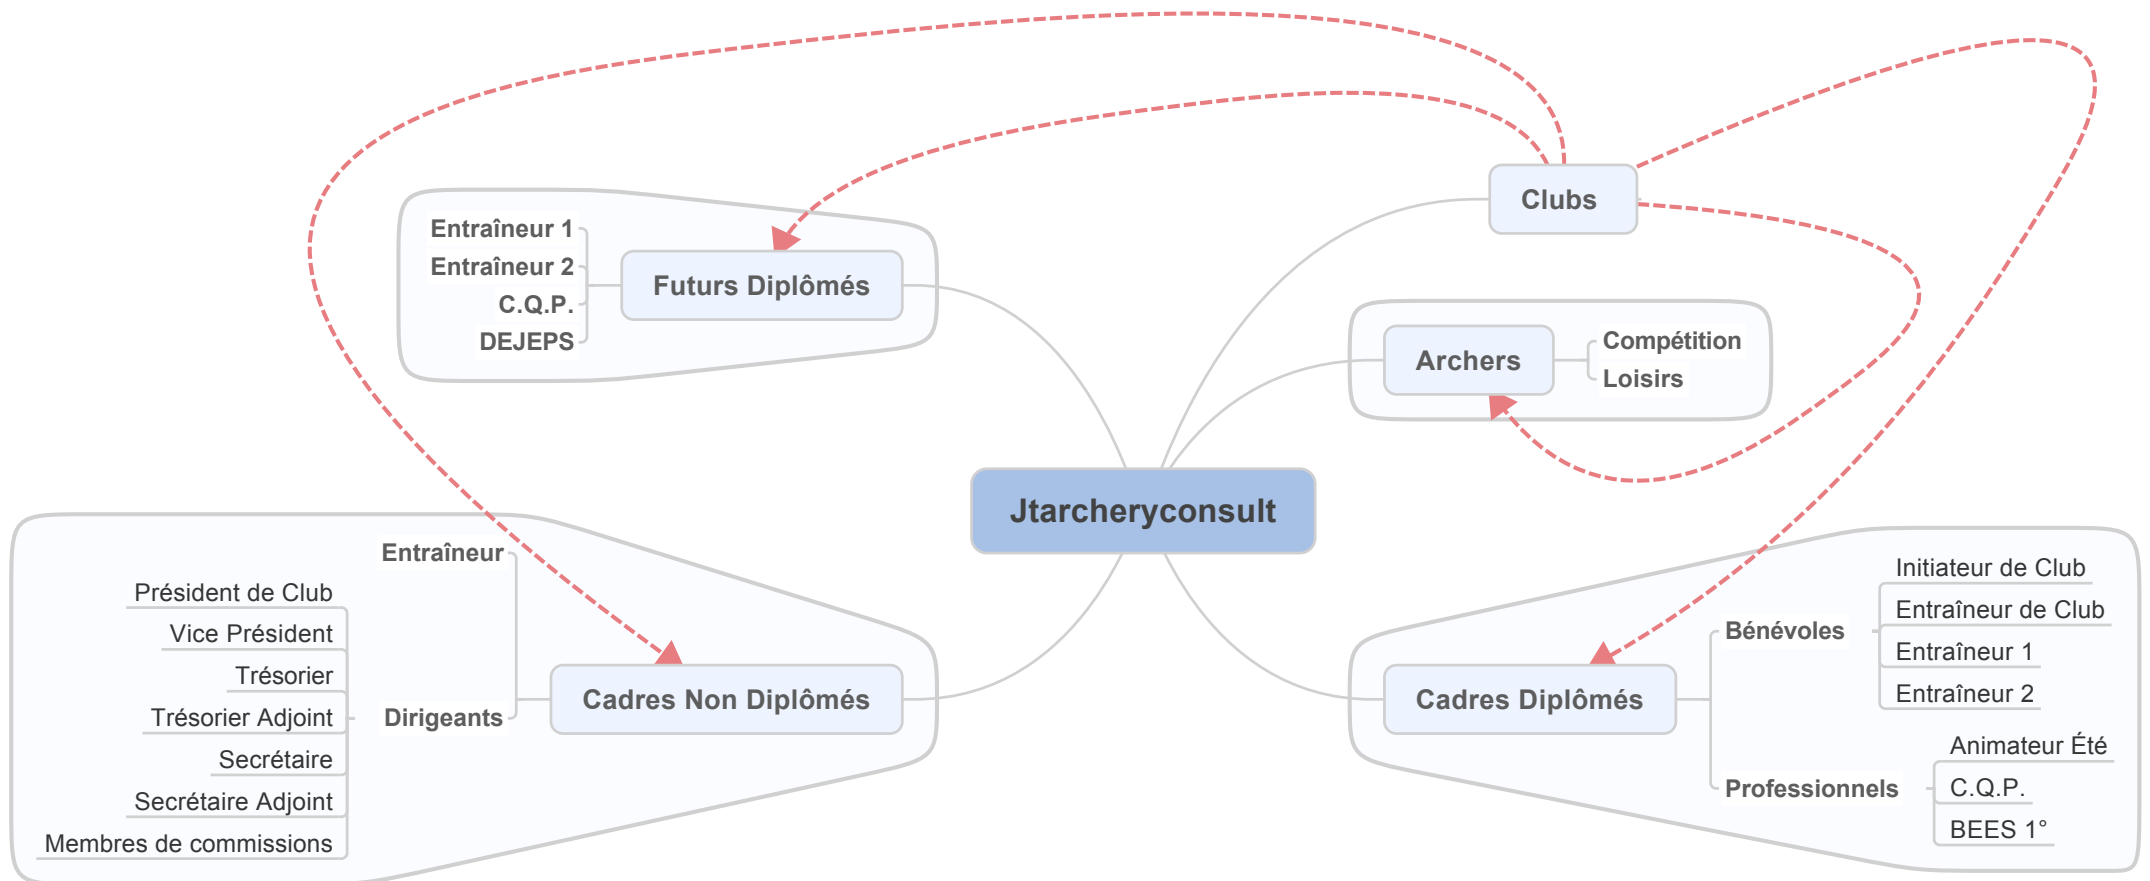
Jtarcheryconsult

Futurs Diplômés
Entraîneur 1
Entraîneur 2
C.Q.P.
DEJEPS

Clubs

Archers
Compétition
Loisirs

Cadres Non Diplômés
Entraîneur
Dirigeants
Président de Club
Vice Président
Trésorier
Trésorier Adjoint
Secrétaire
Secrétaire Adjoint
Membres de commissions

Cadres Diplômés
Bénévoles
Initiateur de Club
Entraîneur de Club
Entraîneur 1
Entraîneur 2
Professionnels
Animateur Été
C.Q.P.
BEES 1°